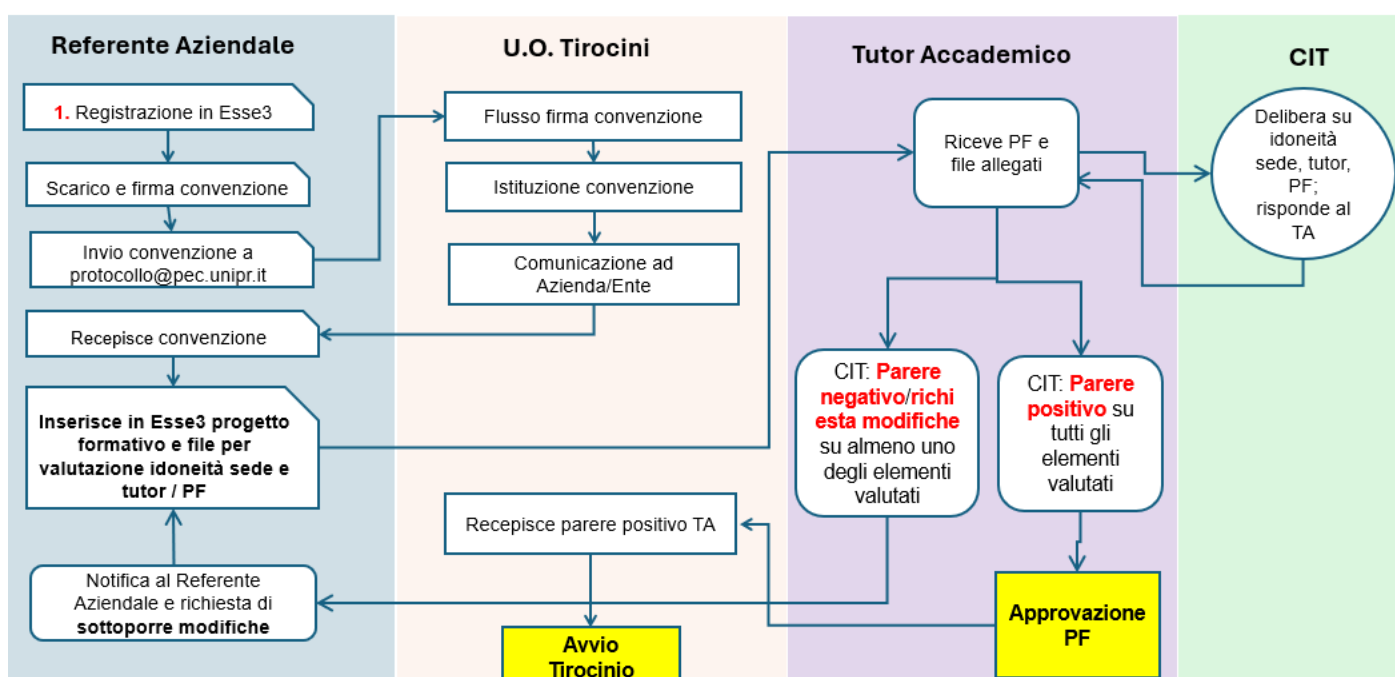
Referente Aziendale

U.O. Tirocini

Tutor Accademico

CIT

1. Registrazione in Esse3

Scarico e firma convenzione

Invio convenzione a protocollo@pec.unipr.it

Recepisce convenzione

Inserisce in Esse3 progetto formativo e file per valutazione idoneità sede e tutor / PF

Notifica al Referente Aziendale e richiesta di sottoporre modifiche

Flusso firma convenzione

Istituzione convenzione

Comunicazione ad Azienda/Ente

Recepisce parere positivo TA

Avvio Tirocinio

Riceve PF e file allegati

CIT: Parere negativo/richiesta modifiche su almeno uno degli elementi valutati

CIT: Parere positivo su tutti gli elementi valutati

Approvazione PF

Delibera su idoneità sede, tutor, PF; risponde al TA